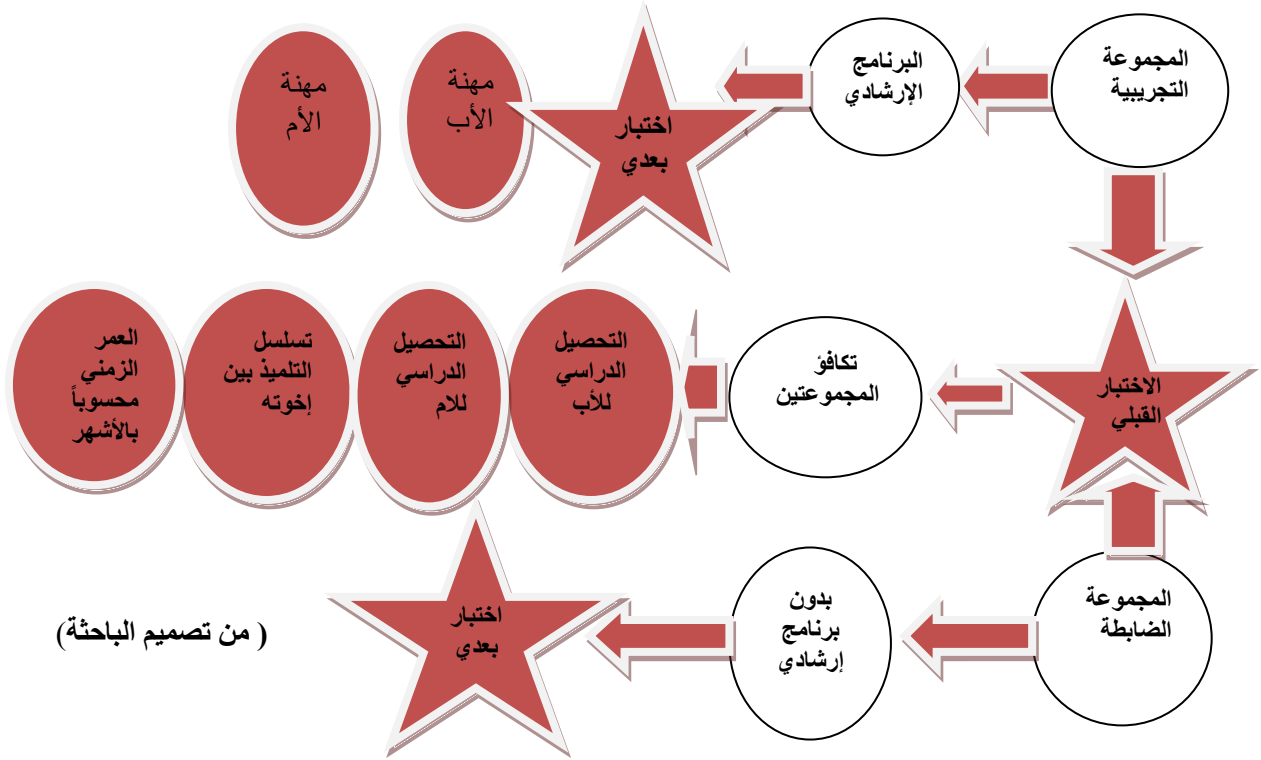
المجموعة التجريبية

البرنامج الإرشادي

اختبار بعدي

مهنة الأب

مهنة الأم

الاختبار القبلي

تكافؤ المجموعتين

التحصيل الدراسي للأب

التحصيل الدراسي للام

تسلسل التلميذ بين إخوته

العمر الزمني محسوباً بالأشهر

المجموعة الضابطة

بدون برنامج إرشادي

اختبار بعدي

( من تصميم الباحثة)